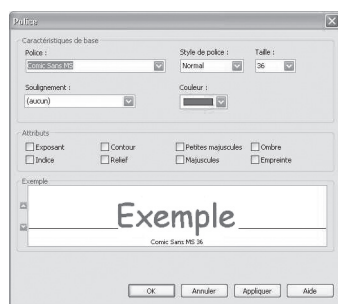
Police

Caractéristiques de base

Police :
Comic Sans MS

Style de police :
Normal

Taille :
36

Soulignement :
(aucun)

Couleur :

Attributs

Exposant
Indice
Contour
Relief
Petites majuscules
Majuscules
Ombre
Empreinte

Exemple

Exemple

Comic Sans MS 36

OK
Annuler
Appliquer
Aide